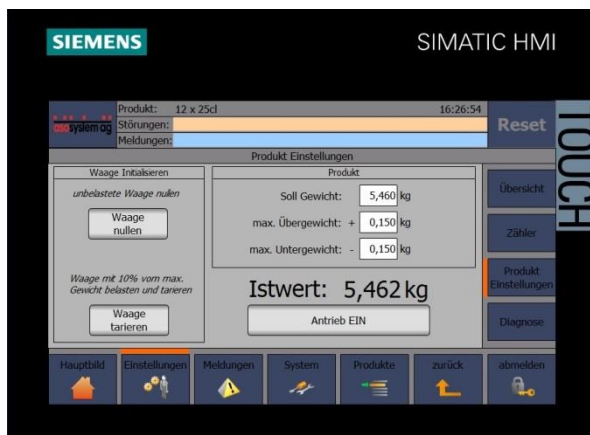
SIEMENS

SIMATIC HMI

TOUCH

asosystem ag

Produkt: 12 x 25cl

16:26:54

Störungen:

Meldungen:

Reset

Produkt Einstellungen

Waage Initialisieren

unbelastete Waage nullen

Waage nullen

Waage mit 10% vom max. Gewicht belasten und tarieren

Waage tarieren

Produkt

Soll Gewicht: 5,460 kg

max. Übergewicht: + 0,150 kg

max. Untergewicht: - 0,150 kg

Istwert: 5,462 kg

Antrieb EIN

Übersicht

Zähler

Produkt Einstellungen

Diagnose

Hauptbild

Einstellungen

Meldungen

System

Produkte

zurück

abmelden